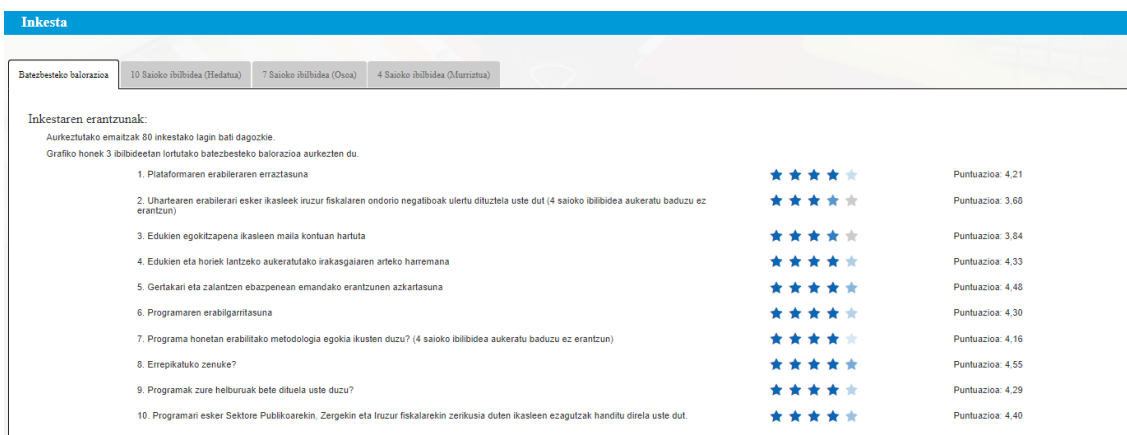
Inkesta

Batezbesteko balorazioa | 10 Saioko ibilbidea (Hedatua) | 7 Saioko ibilbidea (Osoa) | 4 Saioko ibilbidea (Murriztua)

Inkestaren erantzunak:

Aurkeztutako emaitzak 80 inkestako lagin bati dagozkie.

Grafiko honek 3 ibilbideetan lortutako batezbesteko balorazioa aurkezten du.

1. Plataformaren erabileraren erraztasuna
Puntuazioa: 4,21

2. Uhartearen erabilerari esker ikasleek iruzur fiskalaren ondorio negatiboak ulertu dituztela uste dut (4 saioko ibilibidea aukeratu baduzu ez erantzun)
Puntuazioa: 3,68

3. Edukien egokitzapena ikasleen maila kontuan hartuta
Puntuazioa: 3,84

4. Edukien eta horiek lantzeko aukeratutako irakasgaiaren arteko harremana
Puntuazioa: 4,33

5. Gertakari eta zalantzen ebazpenean emandako erantzunen azkartasuna
Puntuazioa: 4,48

6. Programaren erabilgarritasuna
Puntuazioa: 4,30

7. Programa honetan erabilitako metodologia egokia ikusten duzu? (4 saioko ibilibidea aukeratu baduzu ez erantzun)
Puntuazioa: 4,16

8. Errepikatuko zenuke?
Puntuazioa: 4,55

9. Programak zure helburuak bete dituela uste duzu?
Puntuazioa: 4,29

10. Programari esker Sektore Publikoarekin, Zergekin eta Iruzur fiskalarekin zerikusia duten ikasleen ezagutzak handitu direla uste dut.
Puntuazioa: 4,40